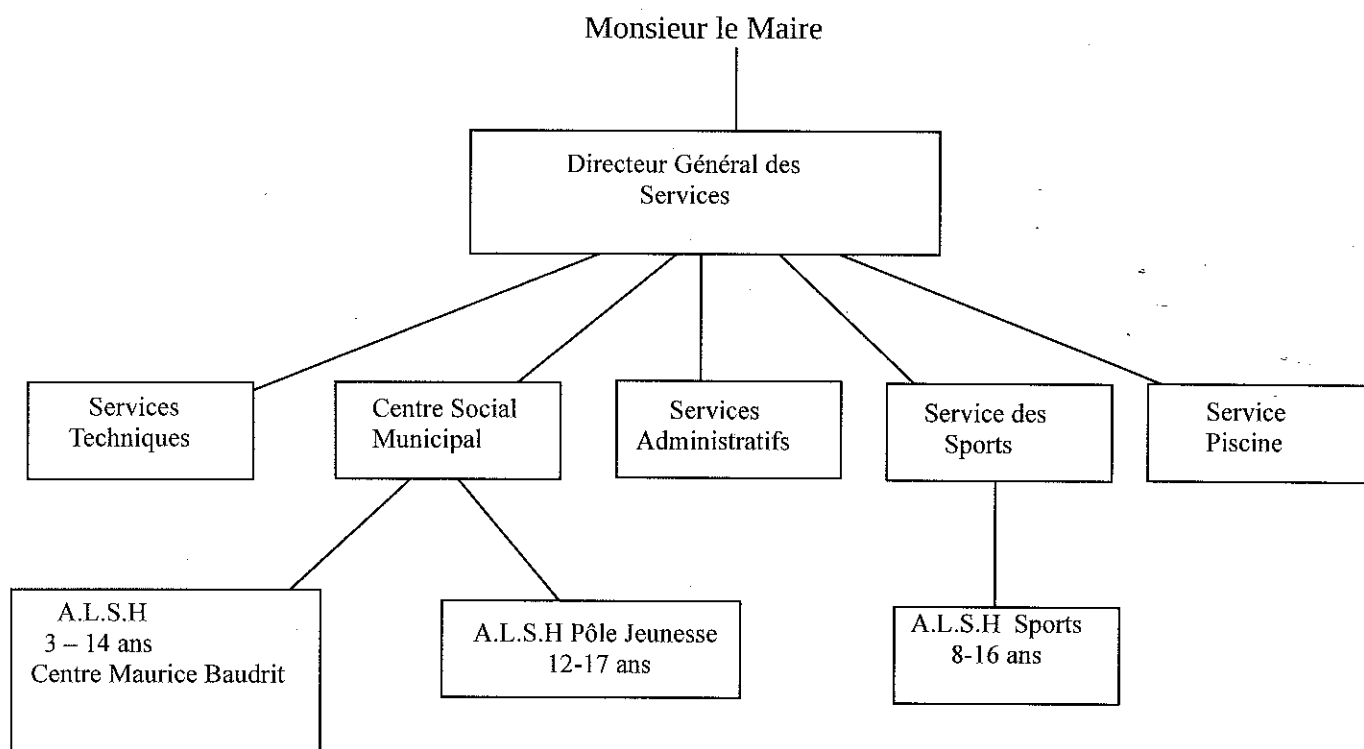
Monsieur le Maire

Directeur Général des Services

Services Techniques

Centre Social Municipal

Services Administratifs

Service des Sports

Service Piscine

A.L.S.H
3 – 14 ans
Centre Maurice Baudrit

A.L.S.H Pôle Jeunesse
12-17 ans

A.L.S.H Sports
8-16 ans